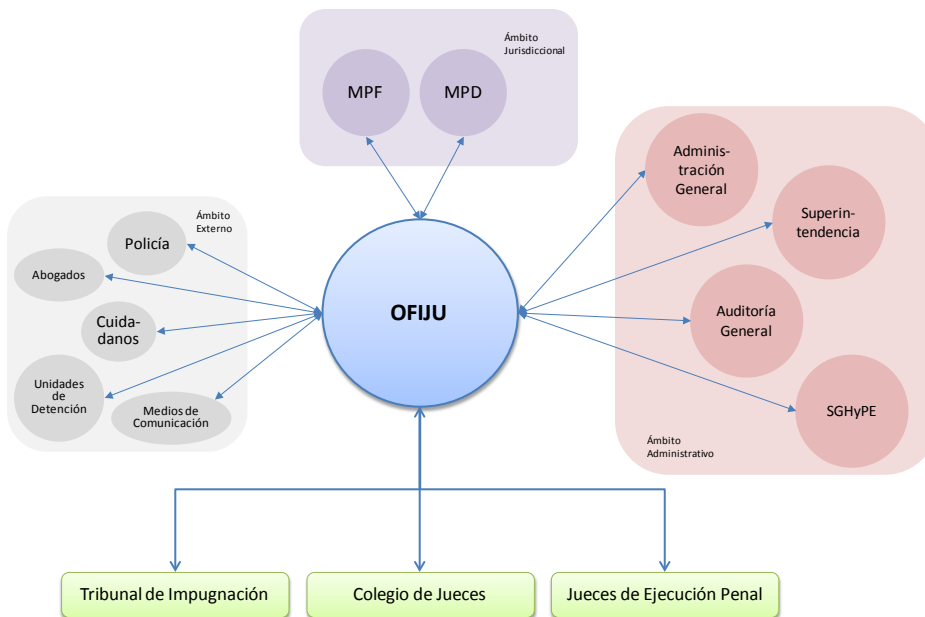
Ámbito Jurisdiccional

MPF

MPD

Ámbito Externo

Policía

Abogados

Cuidadanos

Unidades de Detención

Medios de Comunicación

OFIJU

Administración General

Superintendencia

Auditoría General

SGHyPE

Ámbito Administrativo

Tribunal de Impugnación

Colegio de Jueces

Jueces de Ejecución Penal